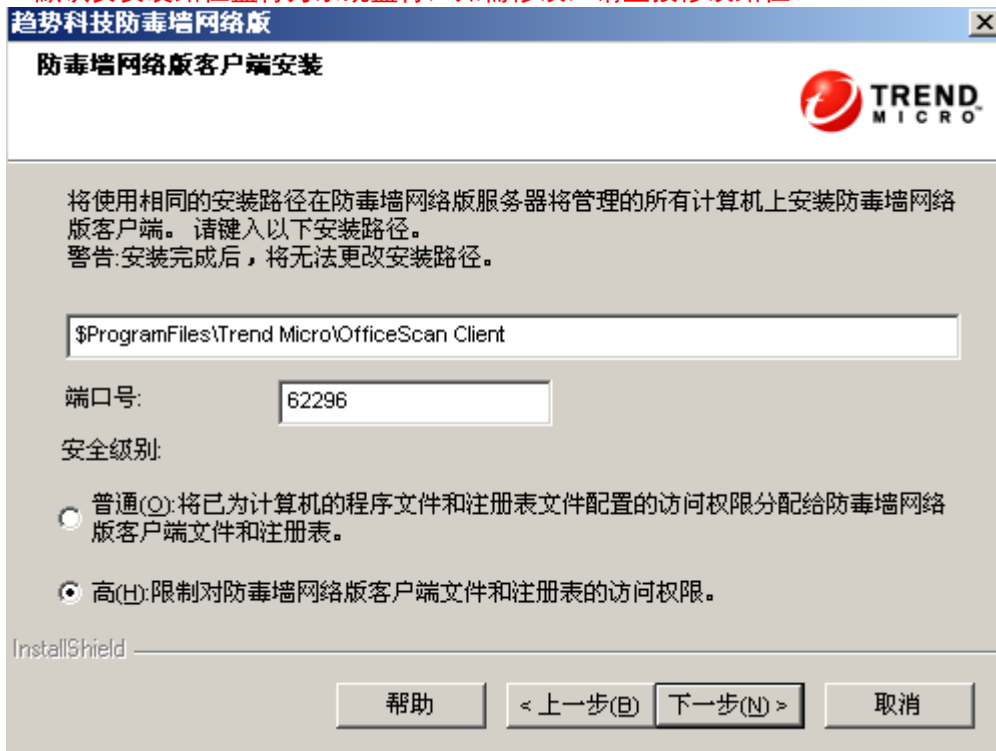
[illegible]

趋势科技防毒墙网络版

防毒墙网络版客户端安装

TREND MICRO

将使用相同的安装路径在防毒墙网络版服务器将管理的所有计算机上安装防毒墙网络版客户端。 请键入以下安装路径。
警告:安装完成后，将无法更改安装路径。

$ProgramFiles\Trend Micro\OfficeScan Client

端口号: 62296

安全级别:

普通(O):将已为计算机的程序文件和注册表文件配置的访问权限分配给防毒墙网络版客户端文件和注册表。

高(H):限制对防毒墙网络版客户端文件和注册表的访问权限。

InstallShield

帮助 < 上一步(B) 下一步(N) > 取消